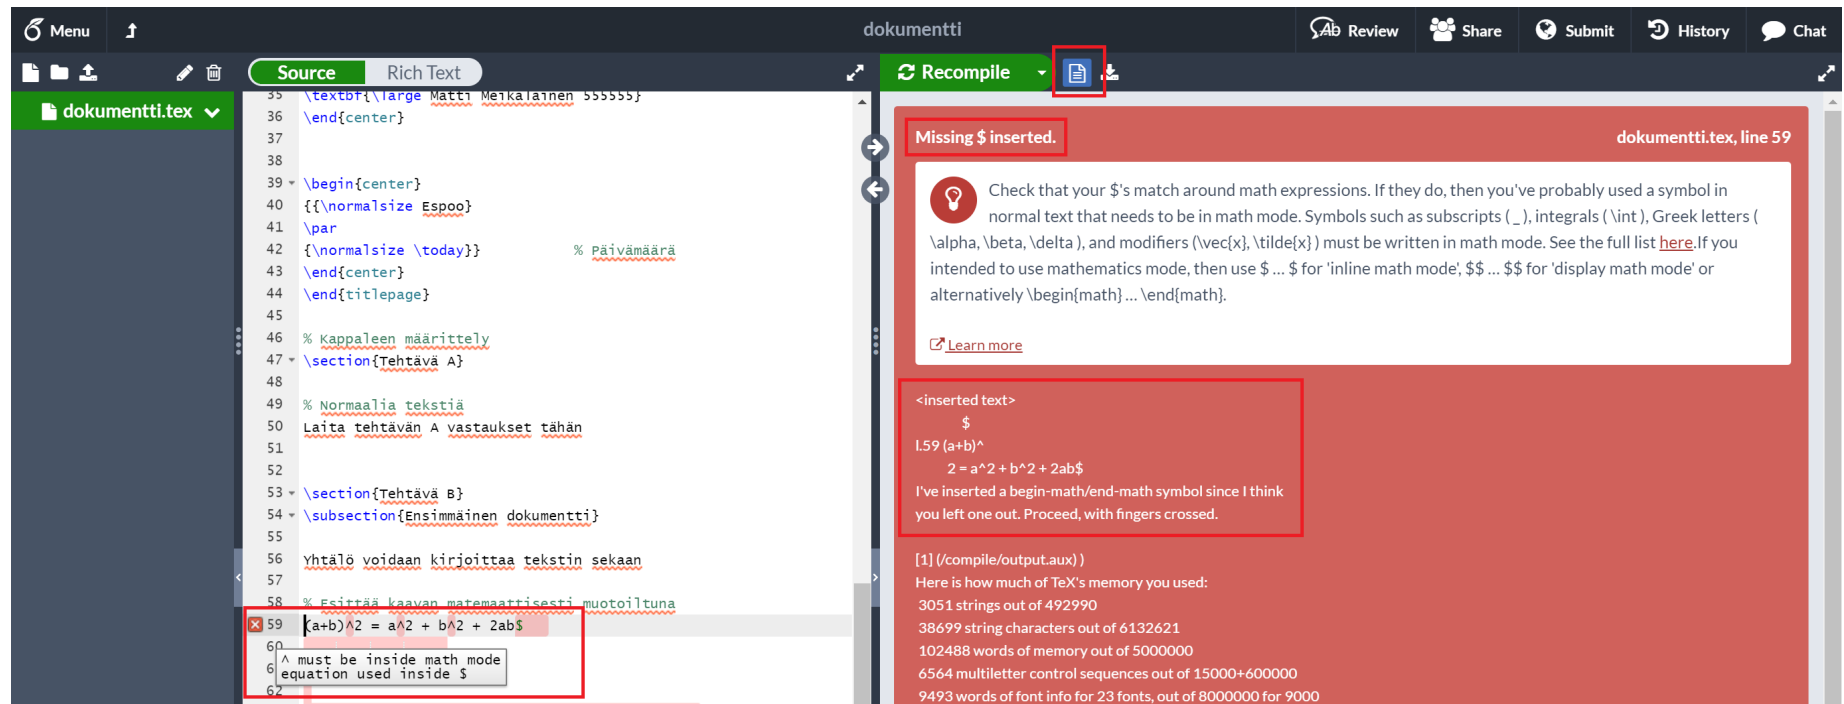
Menu dokumentti Review Share Submit History Chat

Source Rich Text

Recompile

dokumentti.tex

35 \textbf{\large Matti Meikalainen 555555}
36 \end{center}
37
38
39 \begin{center}
40 {{\normalsize Espoo}
41 \par
42 {\normalsize \today}} % Päivämäärä
43 \end{center}
44 \end{titlepage}
45
46 % Kappaleen määrittely
47 \section{Tehtävä A}
48
49 % Normaalia tekstiä
50 Laita tehtävän A vastaukset tähän
51
52
53 \section{Tehtävä B}
54 \subsection{Ensimmäinen dokumentti}
55
56 Yhtälö voidaan kirjoittaa tekstin sekaan
57
58 % Esittää kaavan matemaattisesti muotoiltuna
59 (a+b)^2 = a^2 + b^2 + 2ab$
60
61 ^ must be inside math mode
equation used inside $
62

Missing $ inserted.

dokumentti.tex, line 59

Check that your $'s match around math expressions. If they do, then you've probably used a symbol in normal text that needs to be in math mode. Symbols such as subscripts ( _ ), integrals ( \int ), Greek letters ( \alpha, \beta, \delta ), and modifiers (\vec{x}, \tilde{x} ) must be written in math mode. See the full list here.If you intended to use mathematics mode, then use $ … $ for 'inline math mode', $$ … $$ for 'display math mode' or alternatively \begin{math} … \end{math}.

Learn more

<inserted text>
$
l.59 (a+b)^
2 = a^2 + b^2 + 2ab$
I've inserted a begin-math/end-math symbol since I think you left one out. Proceed, with fingers crossed.

[1] (/compile/output.aux) )
Here is how much of TeX's memory you used:
3051 strings out of 492990
38699 string characters out of 6132621
102488 words of memory out of 5000000
6564 multiletter control sequences out of 15000+600000
9493 words of font info for 23 fonts, out of 8000000 for 9000